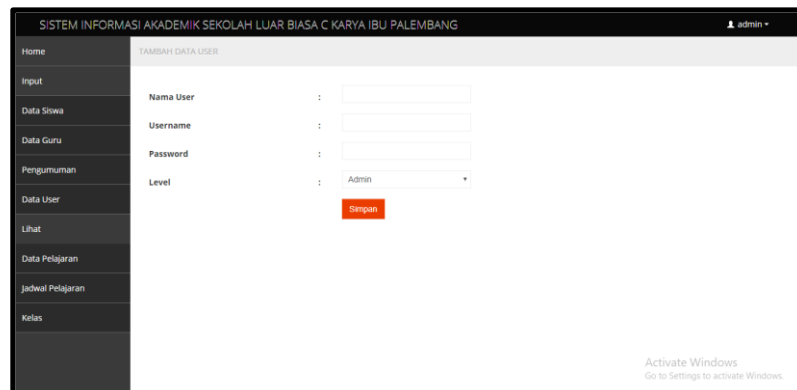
SISTEM INFORMASI AKADEMIK SEKOLAH LUAR BIASA C KARYA IBU PALEMBANG

admin

Home
Input
Data Siswa
Data Guru
Pengumuman
Data User
Lihat
Data Pelajaran
Jadwal Pelajaran
Kelas

TAMBAH DATA USER

Nama User :
Username :
Password :
Level : Admin

Simpan

Activate Windows
Go to Settings to activate Windows.